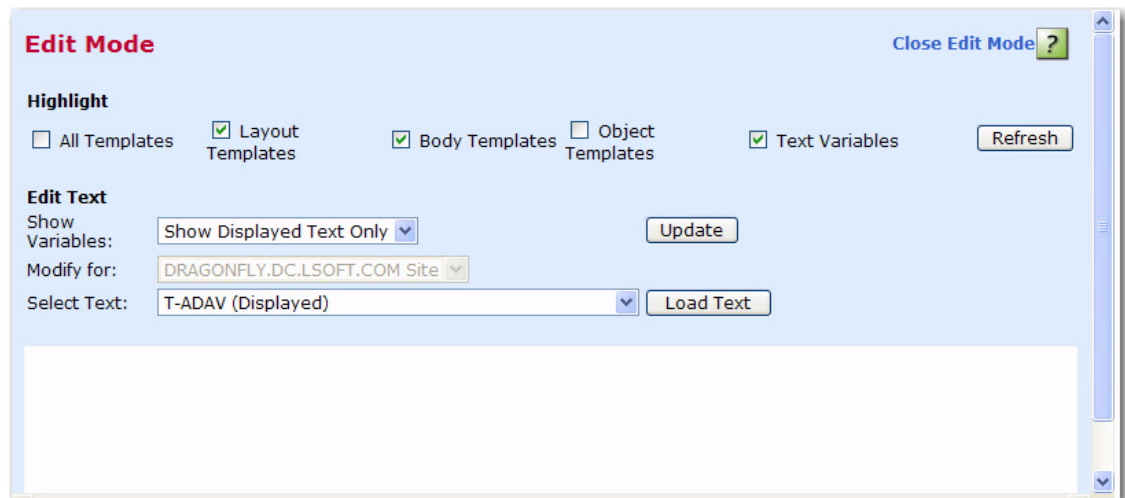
Edit Mode

Close Edit Mode ?

Highlight

All Templates
Layout Templates
Body Templates
Object Templates
Text Variables
Refresh

Edit Text

Show Variables: Show Displayed Text Only
Update

Modify for: DRAGONFLY.DC.LSOFT.COM Site

Select Text: T-ADAV (Displayed)
Load Text